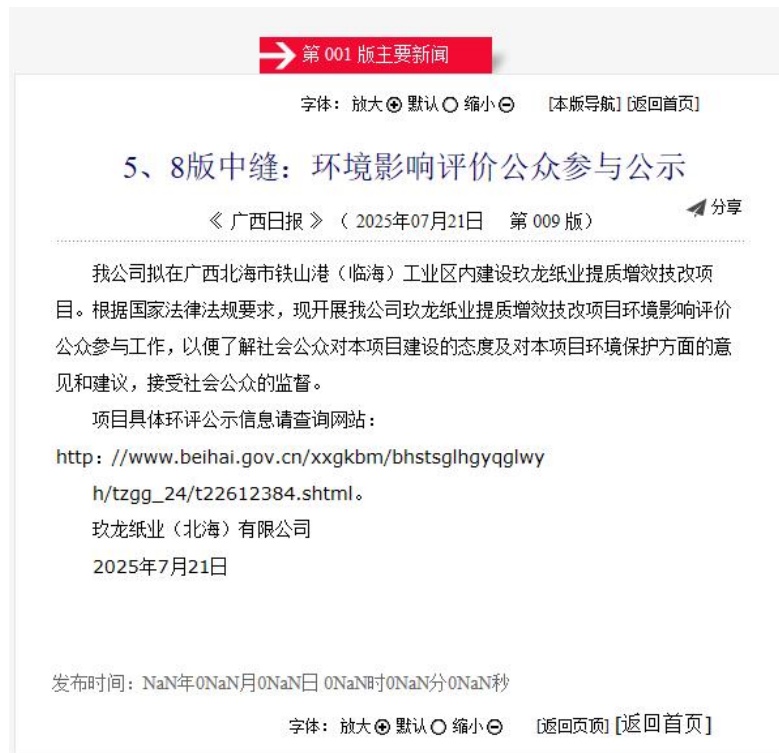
第 001 版主要新闻

字体：放大⊕ 默认○ 缩小⊖ [本版导航] [返回首页]

5、8版中缝：环境影响评价公众参与公示

《 广西日报 》（ 2025年07月21日 第 009 版）

分享

我公司拟在广西北海市铁山港（临海）工业区内建设玖龙纸业提质增效技改项目。根据国家法律法规要求，现开展我公司玖龙纸业提质增效技改项目环境影响评价公众参与工作，以便了解社会公众对本项目建设的态度及对本项目环境保护方面的意见和建议，接受社会公众的监督。

项目具体环评公示信息请查询网站：

http：//www.beihai.gov.cn/xxgkbm/bhstsglhgyqglwyh/tzgg_24/t22612384.shtml。

玖龙纸业（北海）有限公司

2025年7月21日

发布时间：NaN年0NaN月0NaN日 0NaN时0NaN分0NaN秒

字体：放大⊕ 默认○ 缩小⊖ [返回页顶] [返回首页]